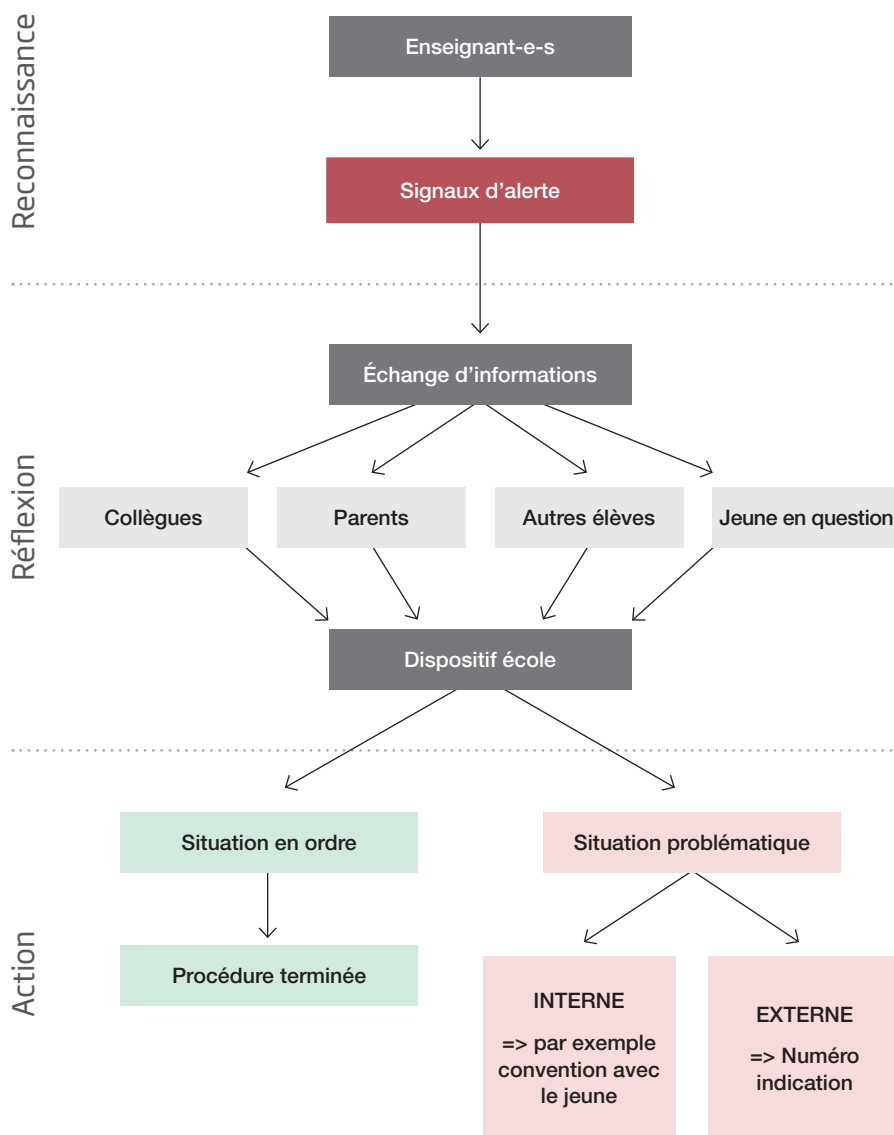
Reconnaissance

Enseignant-e-s

Signaux d'alerte

Réflexion

Échange d'informations

Collègues

Parents

Autres élèves

Jeune en question

Dispositif école

Action

Situation en ordre

Procédure terminée

Situation problématique

INTERNE

=> par exemple convention avec le jeune

EXTERNE

=> Numéro indication